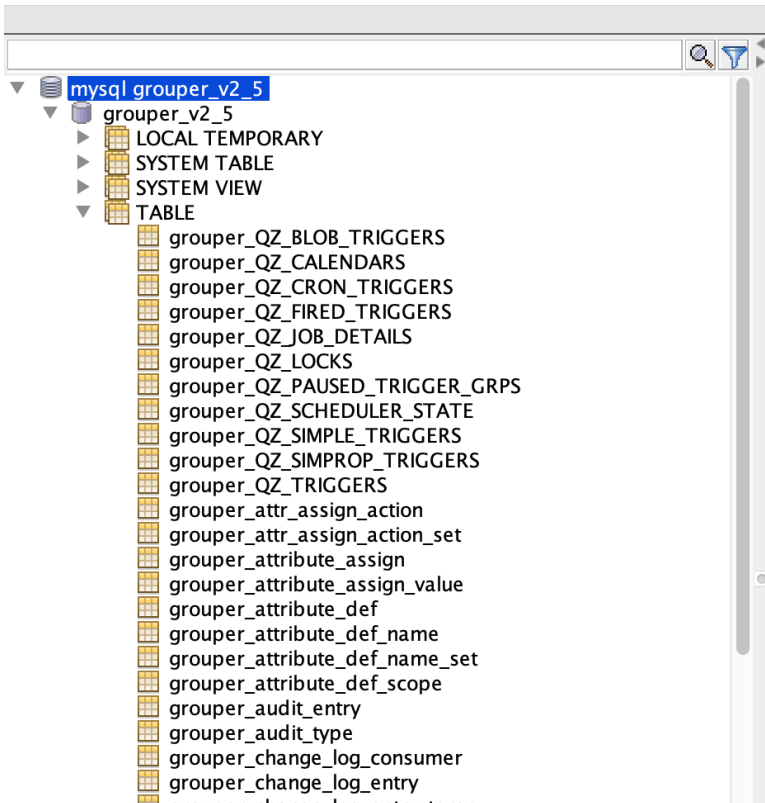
mysql grouper_v2_5
grouper_v2_5
LOCAL TEMPORARY
SYSTEM TABLE
SYSTEM VIEW
TABLE
grouper_QZ_BLOB_TRIGGERS
grouper_QZ_CALENDARS
grouper_QZ_CRON_TRIGGERS
grouper_QZ_FIRED_TRIGGERS
grouper_QZ_JOB_DETAILS
grouper_QZ_LOCKS
grouper_QZ_PAUSED_TRIGGER_GRPS
grouper_QZ_SCHEDULER_STATE
grouper_QZ_SIMPLE_TRIGGERS
grouper_QZ_SIMPROP_TRIGGERS
grouper_QZ_TRIGGERS
grouper_attr_assign_action
grouper_attr_assign_action_set
grouper_attribute_assign
grouper_attribute_assign_value
grouper_attribute_def
grouper_attribute_def_name
grouper_attribute_def_name_set
grouper_attribute_def_scope
grouper_audit_entry
grouper_audit_type
grouper_change_log_consumer
grouper_change_log_entry
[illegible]